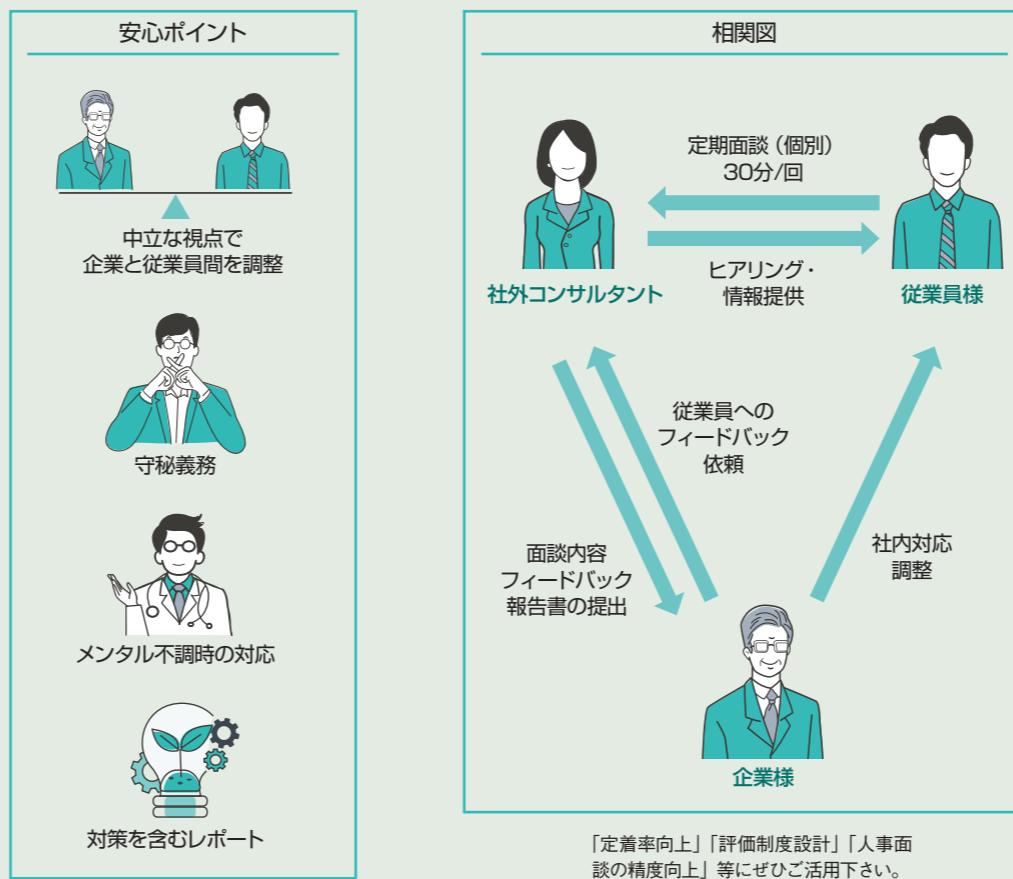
安心ポイント

中立な視点で
企業と従業員間を調整

守秘義務

メンタル不調時の対応

対策を含むレポート

相関図

定期面談（個別）
30分/回

社外コンサルタント

ヒアリング・
情報提供

従業員様

従業員への
フィードバック
依頼

面談内容
フィードバック
報告書の提出

社内対応
調整

企業様

「定着率向上」「評価制度設計」「人事面談の精度向上」等にぜひご活用下さい。